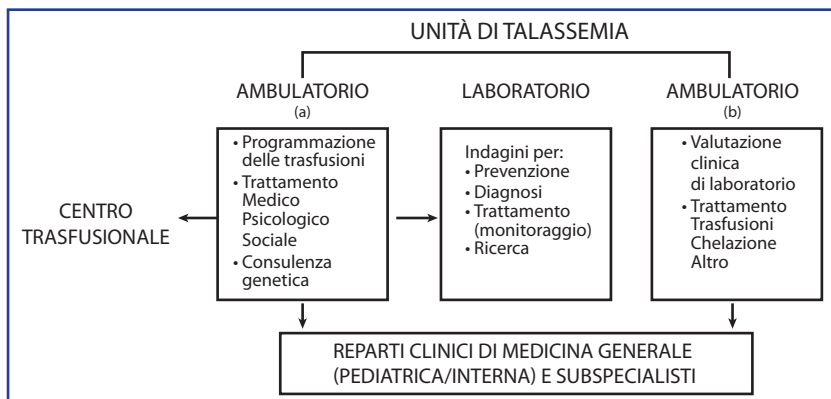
UNITÀ DI TALASSEMIA

AMBULATORIO
(a)

• Programmazione delle trasfusioni
• Trattamento Medico Psicologico Sociale
• Consulenza genetica

LABORATORIO

Indagini per:
• Prevenzione
• Diagnosi
• Trattamento (monitoraggio)
• Ricerca

AMBULATORIO
(b)

• Valutazione clinica di laboratorio
• Trattamento Trasfusioni Chelazione Altro

CENTRO TRASFUSIONALE

REPARTI CLINICI DI MEDICINA GENERALE (PEDIATRICA/INTERNA) E SUBSPECIALISTI